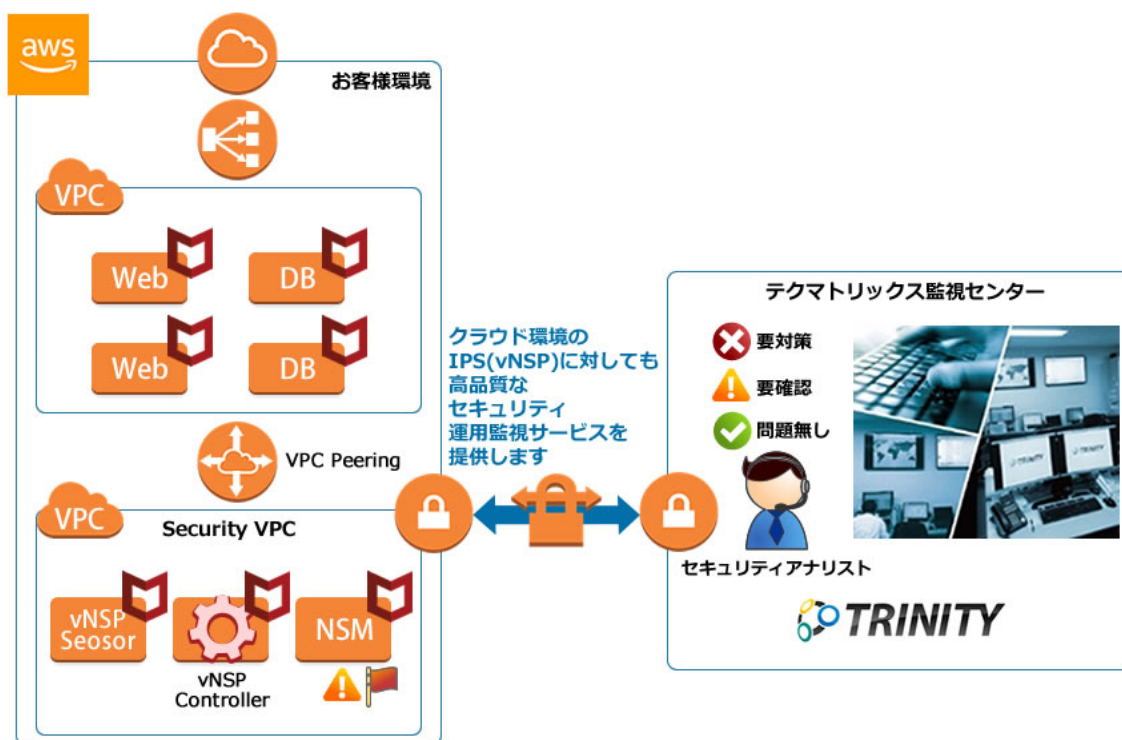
aws

お客様環境

VPC

Web

DB

Web

DB

VPC Peering

VPC

Security VPC

vNSP Seosor

vNSP Controller

NSM

クラウド環境のIPS(vNSP)に対しても高品質なセキュリティ運用監視サービスを提供します

テクマトリックス監視センター

要対策

要確認

問題無し

TRINITY

セキュリティアナリスト

TRINITY